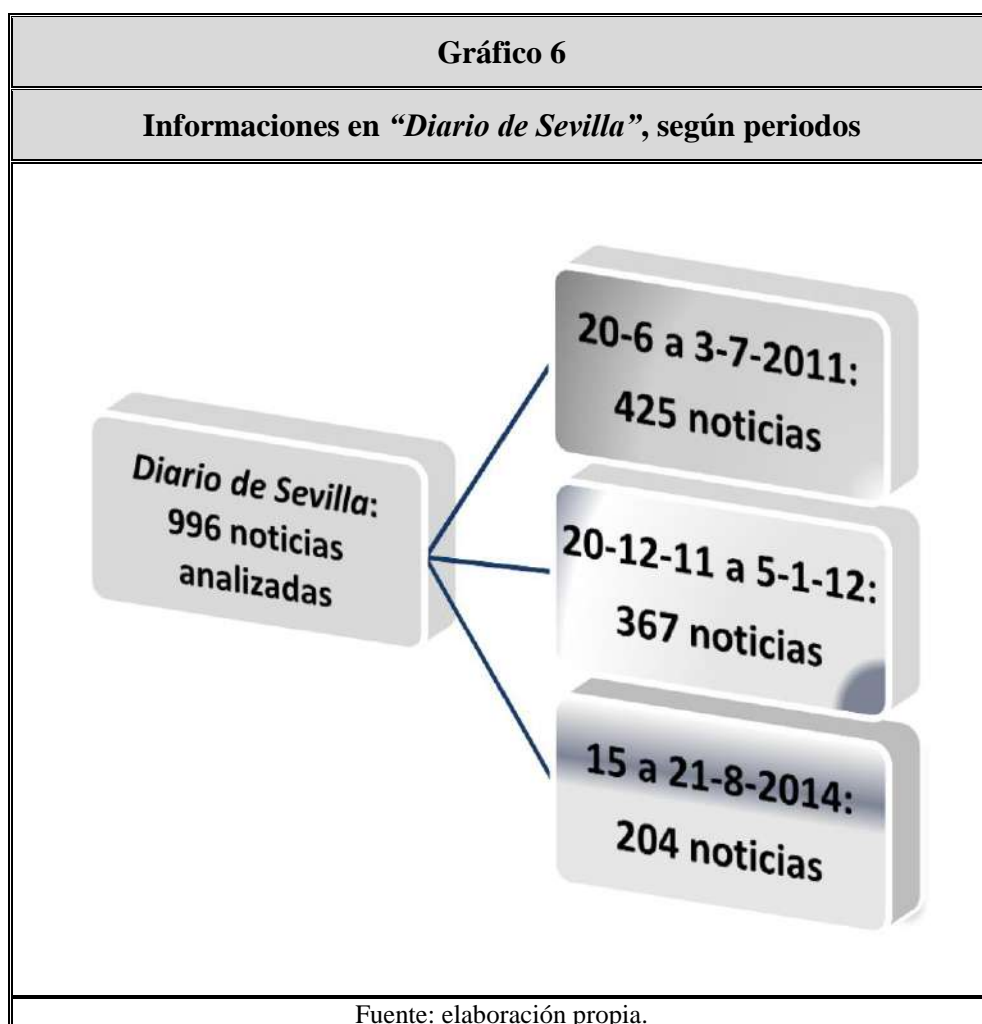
Gráfico 6

Informaciones en *"Diario de Sevilla"*, según periodos

*Diario de Sevilla*: 996 noticias analizadas

20-6 a 3-7-2011: 425 noticias

20-12-11 a 5-1-12: 367 noticias

15 a 21-8-2014: 204 noticias

Fuente: elaboración propia.